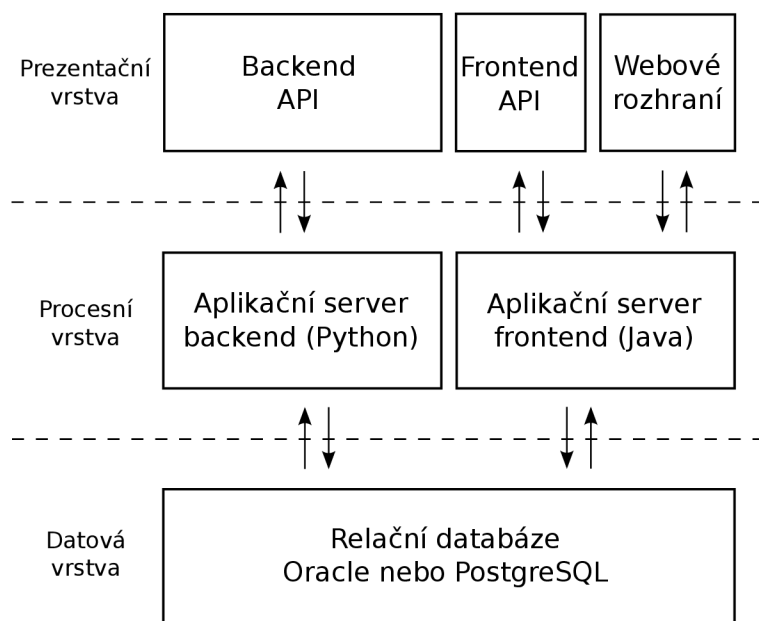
Prezentační vrstva

Backend API

Frontend API

Webové rozhraní

Procesní vrstva

Aplikační server backend (Python)

Aplikační server frontend (Java)

Datová vrstva

Relační databáze Oracle nebo PostgreSQL